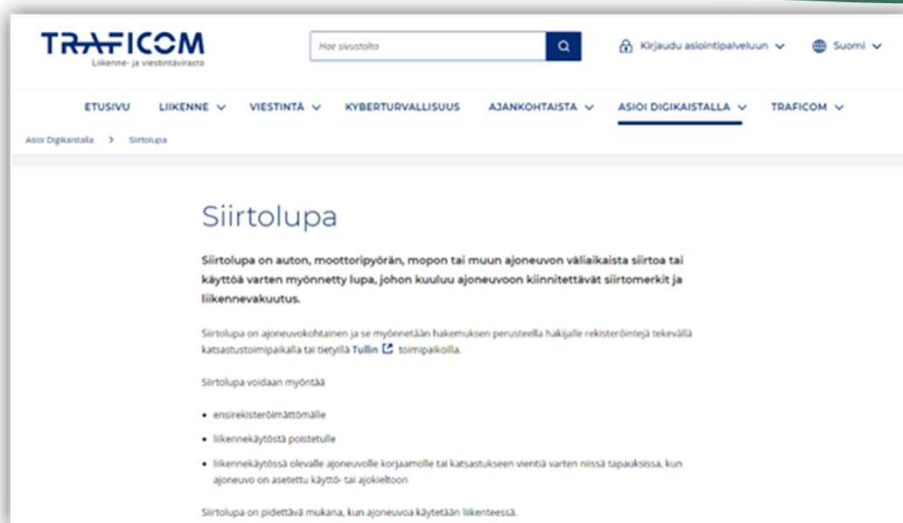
TRAFICOM
Liikenne- ja viestintävirasto

Hae sivustolta

Kirjaudu asiointipalveluun

Suomi

ETUSIVU LIIKENNE VIESTINTÄ KYBERTURVALLISUUS AJANKOHTAISTA ASIOI DIGIKAISTALLA TRAFICOM

Asioi Digikaistalla > Siirtolupa

Siirtolupa

Siirtolupa on auton, moottoripyörän, mopon tai muun ajoneuvon väliaikaista siirtoa tai käyttöä varten myönnetty lupa, johon kuuluu ajoneuvoon kiinnitettävät siirtomerkit ja liikennevakuutus.

Siirtolupa on ajoneuvokohtainen ja se myönnetään hakemuksen perusteella hakijalle rekisteröintejä tekevällä katsastustoimipaikalla tai tietyillä Tullin toimipaikoilla.

Siirtolupa voidaan myöntää

- ensirekisteröimättömälle
- liikennekäytöstä poistetulle
- liikennekäytössä olevalle ajoneuvolle korjaamolle tai katsastukseen vientiä varten niissä tapauksissa, kun ajoneuvo on asetettu käyttö- tai ajokieltoon

Siirtolupa on pidettävä mukana, kun ajoneuvoa käytetään liikenteessä.